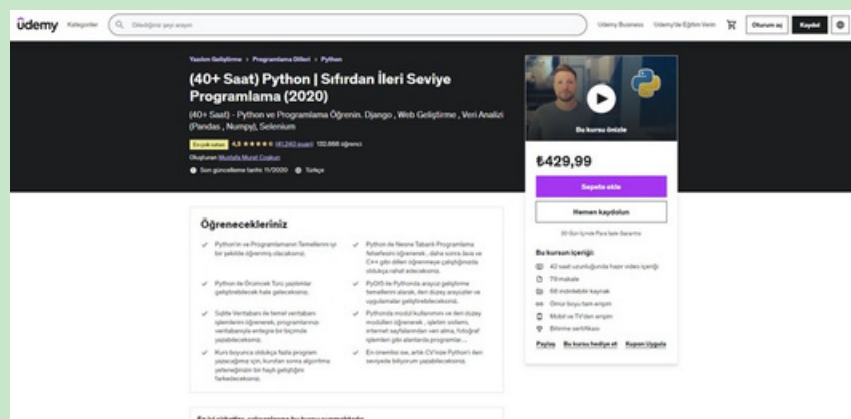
ûdemy Kategoriler Öğrenmek istediğiniz şeyi arayın Udemy Business Udemy'de Eğitim Verin Oturum aç Kaydol

Yazılım Geliştirme > Programlama Dilleri > Python

(40+ Saat) Python | Sıfırdan İleri Seviye Programlama (2020)

(40+ Saat) - Python ve Programlama Öğrenin. Django , Web Geliştirme , Veri Analizi (Pandas , Numpy), Selenium

En çok satan 4,8 ★★★★★ (41.240 puan) 132.868 öğrenci

Oluşturan Mustafa Murat Coşkun

Son güncelleme tarihi 11/2020 Türkçe

Bu kursu önizle

₺429,99

Sepete ekle

Hemen kaydolun

30 Gün İçinde Para İade Garantisi

Bu kursun içeriği:

42 saat uzunluğunda hazır video içeriği

79 makale

58 indirilebilir kaynak

Ömür boyu tam erişim

Mobil ve TV'den erişim

Bitirme sertifikası

Paylaş Bu kursu hediye et Kupon Uygula

Öğrenecekleriniz

Python'ın ve Programlamanın Temellerini iyi bir şekilde öğrenmiş olacaksınız.

Python ile Örümcek Turu yazılımlar geliştirebilecek hale geleceksiniz.

Sqlite Veritabanı ile temel veritabanı işlemlerini öğrenerek, programlarınızı veritabanıyla entegre bir biçimde yazabileceksiniz.

Kurs boyunca oldukça fazla program yazacağımız için, kurulan soma algoritma yeteneğinizin bir hayli geliştiğini farkedeceksiniz.

Python ile Nesne Tabanlı Programlama felsefesini öğrenerek , daha sonra Java ve C++ gibi dilleri öğrenmeye çalıştığınızda oldukça rahat edeceksiniz.

PyQt5 ile Python'da arayüz geliştirme temellerini alarak, ileri düzey arayüzler ve uygulamalar geliştirebileceksiniz.

Python'da modül kullanımını ve ileri düzey modülleri öğrenerek , işletim sistemi, internet sayfalarından veri alma, fotoğraf işlemleri gibi alanlarda programlar...

En önemlisi ise, artık CV'nize Python'ı ileri seviyede biliyorum yazabileceksiniz.